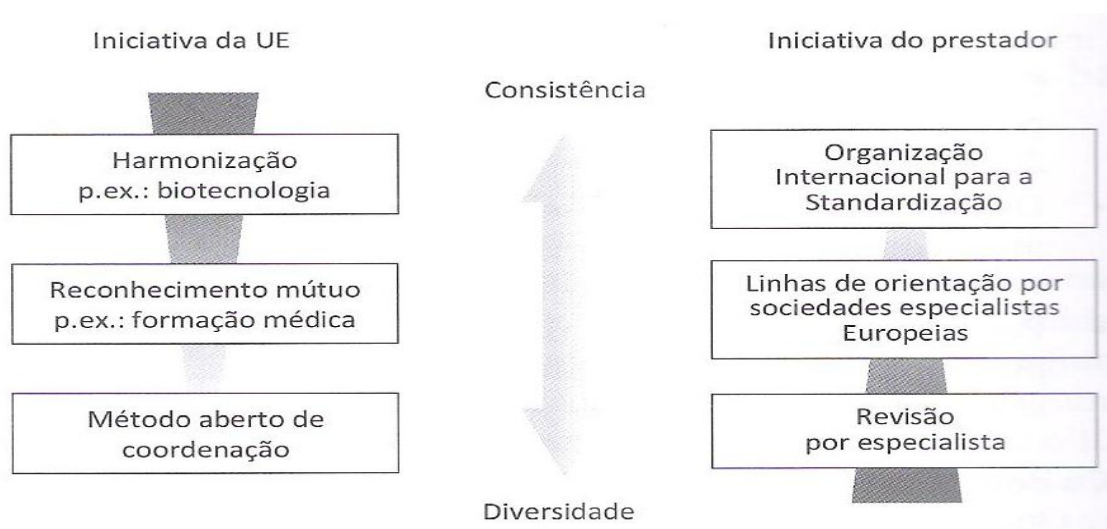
Iniciativa da UE

Consistência

Iniciativa do prestador

Harmonização
p.ex.: biotecnologia

Reconhecimento mútuo
p.ex.: formação médica

Método aberto de coordenação

Organização Internacional para a Standardização

Linhas de orientação por sociedades especialistas Europeias

Revisão por especialista

Diversidade